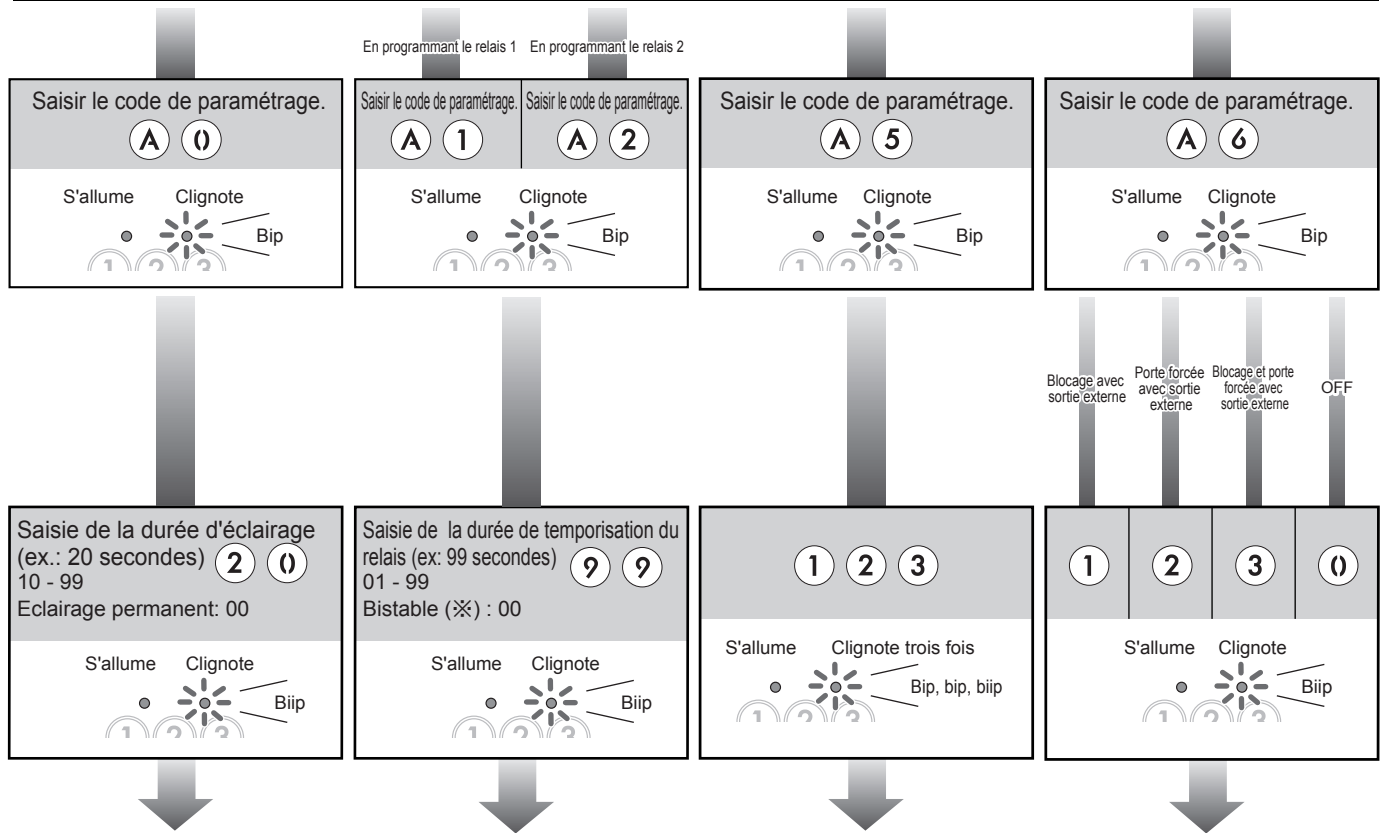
Saisir le code de paramétrage.
A 0
S'allume Clignote
Bip
1 2 3

Saisie de la durée d'éclairage (ex.: 20 secondes) 2 0
10 - 99
Eclairage permanent: 00
S'allume Clignote
Biip
1 2 3

En programmant le relais 1 En programmant le relais 2
Saisir le code de paramétrage. Saisir le code de paramétrage.
A 1 A 2
S'allume Clignote
Bip
1 2 3

Saisie de la durée de temporisation du relais (ex: 99 secondes) 9 9
01 - 99
Bistable (※) : 00
S'allume Clignote
Biip
1 2 3

Saisir le code de paramétrage.
A 5
S'allume Clignote
Bip
1 2 3

1 2 3
S'allume Clignote trois fois
Bip, bip, biip
1 2 3

Saisir le code de paramétrage.
A 6
S'allume Clignote
Bip
1 2 3

Blocage avec sortie externe
Porte forcée avec sortie externe
Blocage et porte forcée avec sortie externe
OFF

1 2 3 0
S'allume Clignote
Biip
1 2 3